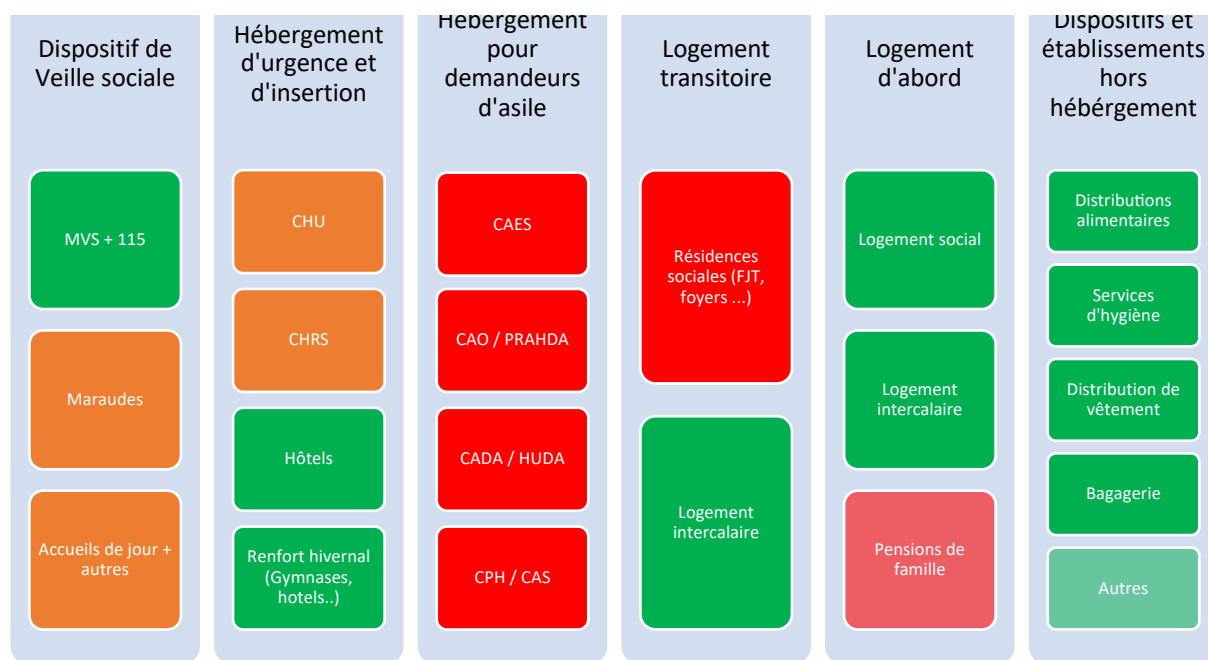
Dispositif de Veille sociale

MVS + 115

Maraudes

Accueils de jour + autres

Hébergement d'urgence et d'insertion

CHU

CHRS

Hôtels

Renfort hivernal (Gymnases, hotels..)

Hébergement pour demandeurs d'asile

CAES

CAO / PRAHDA

CADA / HUDA

CPH / CAS

Logement transitoire

Résidences sociales (FJT, foyers ...)

Logement intercalaire

Logement d'abord

Logement social

Logement intercalaire

Pensions de famille

Dispositifs et établissements hors hébérgement

Distributions alimentaires

Services d'hygiène

Distribution de vêtement

Bagagerie

Autres